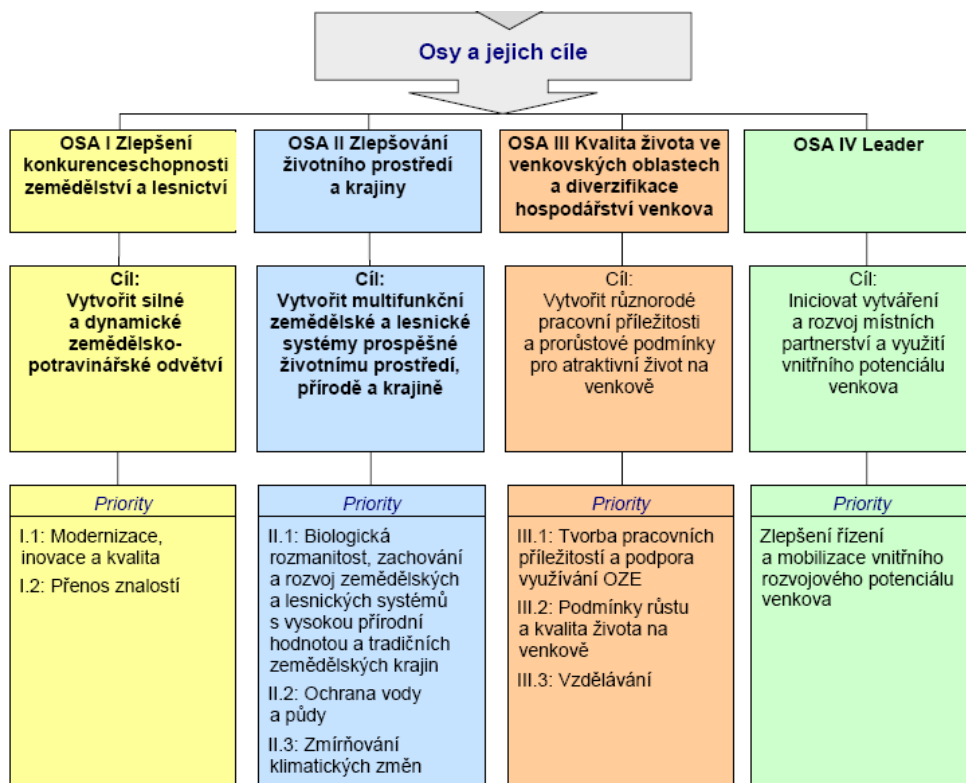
Osy a jejich cíle

OSA I Zlepšení konkurenceschopnosti zemědělství a lesnictví

Cíl:
Vytvořit silné a dynamické zemědělsko-potravinářské odvětví

Priority

I.1: Modernizace, inovace a kvalita

I.2: Přenos znalostí

OSA II Zlepšování životního prostředí a krajiny

Cíl:
Vytvořit multifunkční zemědělské a lesnické systémy prospěšné životnímu prostředí, přírodě a krajině

Priority

II.1: Biologická rozmanitost, zachování a rozvoj zemědělských a lesnických systémů s vysokou přírodní hodnotou a tradičních zemědělských krajin

II.2: Ochrana vody a půdy

II.3: Zmírňování klimatických změn

OSA III Kvalita života ve venkovských oblastech a diverzifikace hospodářství venkova

Cíl:
Vytvořit různorodé pracovní příležitosti a prorůstové podmínky pro atraktivní život na venkově

Priority

III.1: Tvorba pracovních příležitostí a podpora využívání OZE

III.2: Podmínky růstu a kvalita života na venkově

III.3: Vzdělávání

OSA IV Leader

Cíl:
Iniciovat vytváření a rozvoj místních partnerství a využití vnitřního potenciálu venkova

Priority

Zlepšení řízení a mobilizace vnitřního rozvojového potenciálu venkova